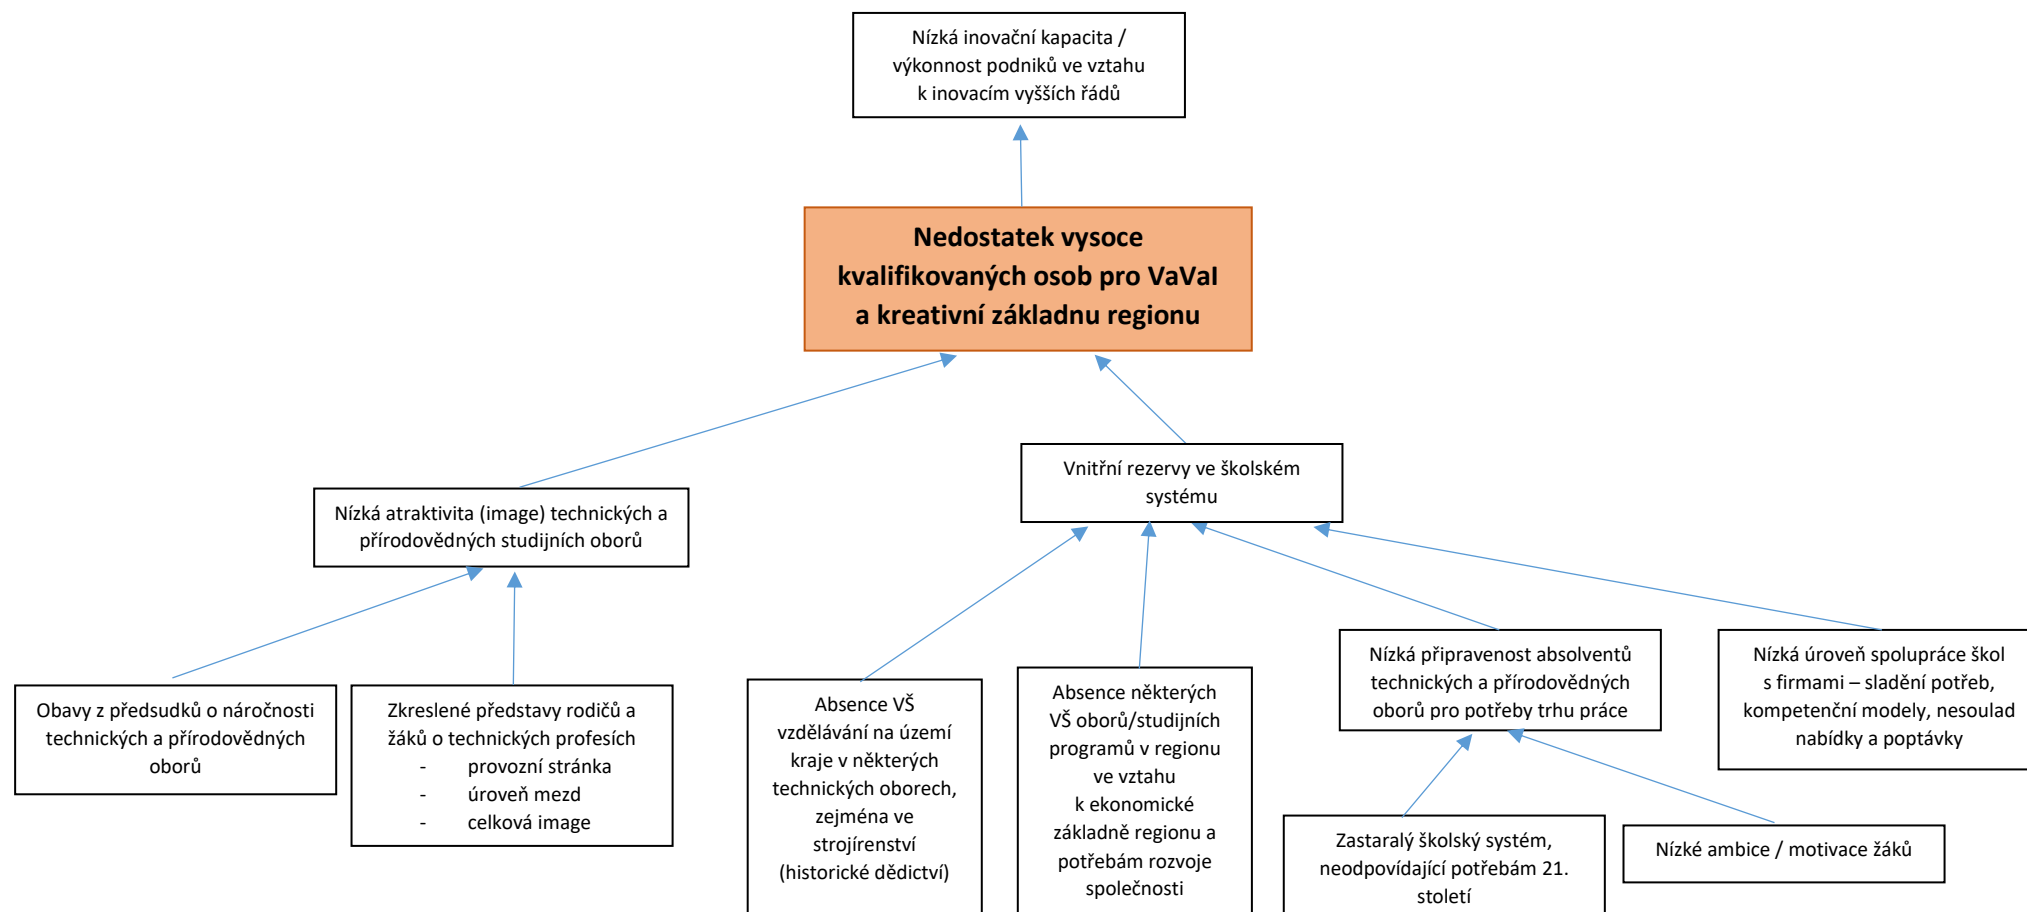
Nízká inovační kapacita / výkonnost podniků ve vztahu k inovacím vyšších řádů

Nedostatek vysoce kvalifikovaných osob pro VaVaI a kreativní základnu regionu

Nízká atraktivita (image) technických a přírodovědných studijních oborů

Vnitřní rezervy ve školském systému

Obavy z předsudků o náročnosti technických a přírodovědných oborů

Zkreslené představy rodičů a žáků o technických profesích
- provozní stránka
- úroveň mezd
- celková image

Absence VŠ vzdělávání na území kraje v některých technických oborech, zejména ve strojírenství (historické dědictví)

Absence některých VŠ oborů/studijních programů v regionu ve vztahu k ekonomické základně regionu a potřebám rozvoje společnosti

Nízká připravenost absolventů technických a přírodovědných oborů pro potřeby trhu práce

Nízká úroveň spolupráce škol s firmami – sladění potřeb, kompetenční modely, nesoulad nabídky a poptávky

Zastaralý školský systém, neodpovídající potřebám 21. století

Nízké ambice / motivace žáků